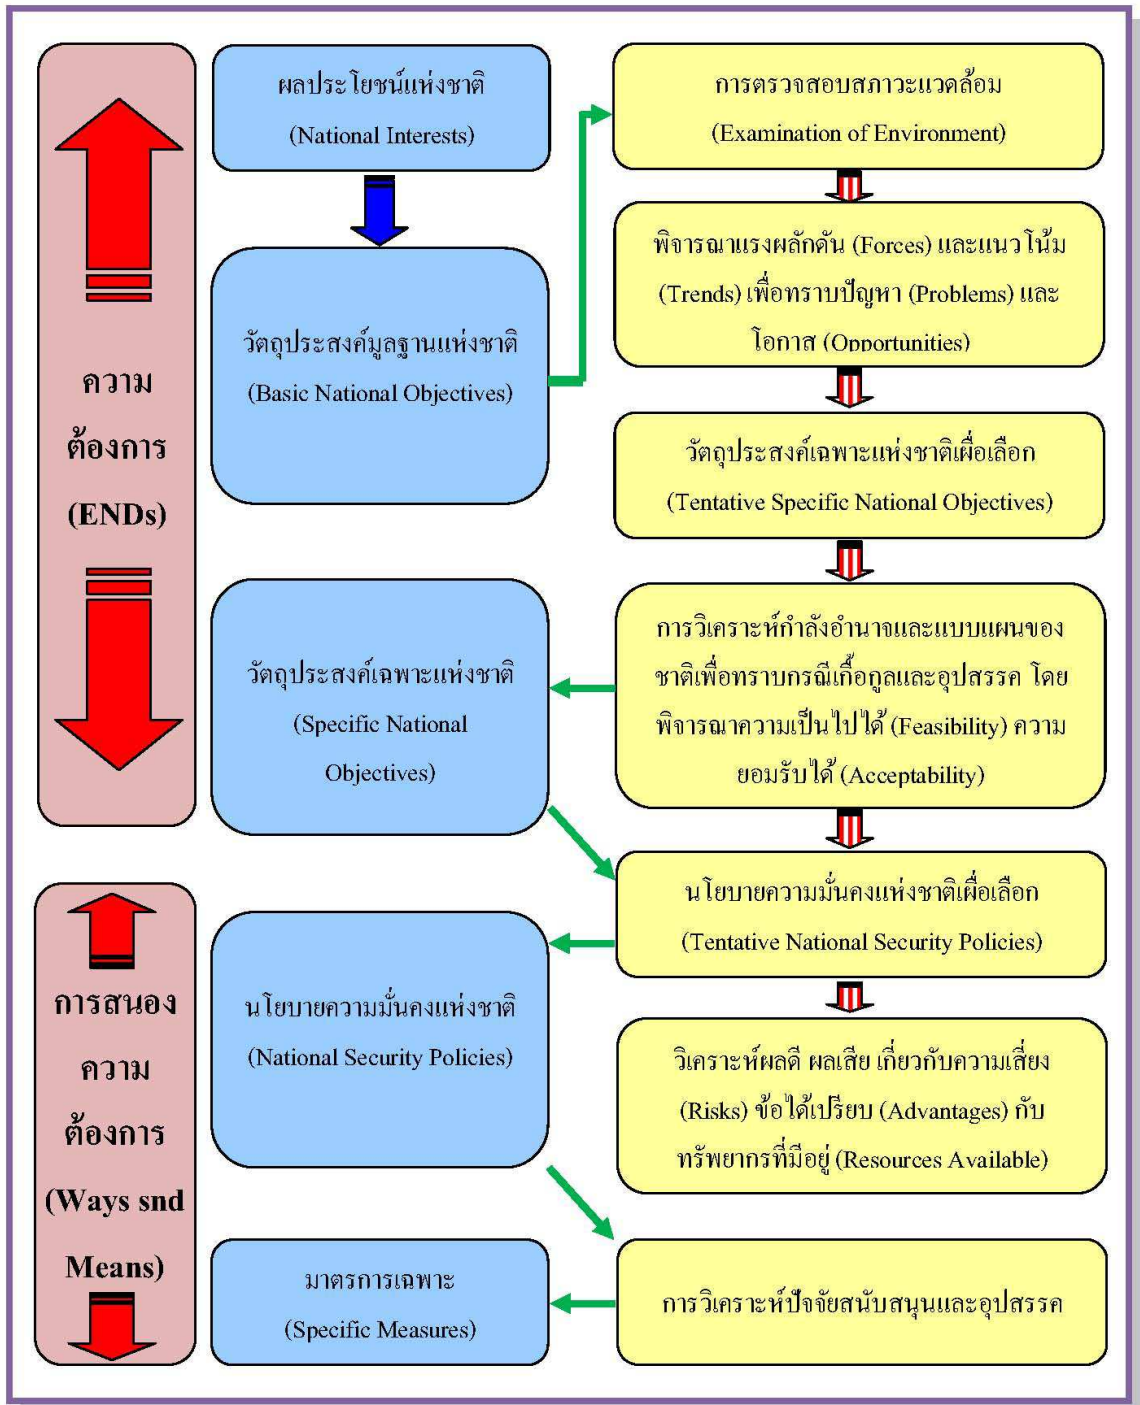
ความ
ต้องการ
(ENDs)

การสนอง
ความ
ต้องการ
(Ways snd
Means)

ผลประโยชน์แห่งชาติ
(National Interests)

วัตถุประสงค์มูลฐานแห่งชาติ
(Basic National Objectives)

วัตถุประสงค์เฉพาะแห่งชาติ
(Specific National Objectives)

นโยบายความมั่นคงแห่งชาติ
(National Security Policies)

มาตรการเฉพาะ
(Specific Measures)

การตรวจสอบสภาวะแวดล้อม
(Examination of Environment)

พิจารณาแรงผลักดัน (Forces) และแนวโน้ม (Trends) เพื่อทราบปัญหา (Problems) และโอกาส (Opportunities)

วัตถุประสงค์เฉพาะแห่งชาติเพื่อเลือก
(Tentative Specific National Objectives)

การวิเคราะห์กำลังอำนาจและแบบแผนของชาติเพื่อทราบกรณีเกื้อกูลและอุปสรรค โดยพิจารณาความเป็นไปได้ (Feasibility) ความยอมรับได้ (Acceptability)

นโยบายความมั่นคงแห่งชาติเพื่อเลือก
(Tentative National Security Policies)

วิเคราะห์ผลดี ผลเสีย เกี่ยวกับความเสี่ยง (Risks) ข้อได้เปรียบ (Advantages) กับทรัพยากรที่มีอยู่ (Resources Available)

การวิเคราะห์ปัจจัยสนับสนุนและอุปสรรค